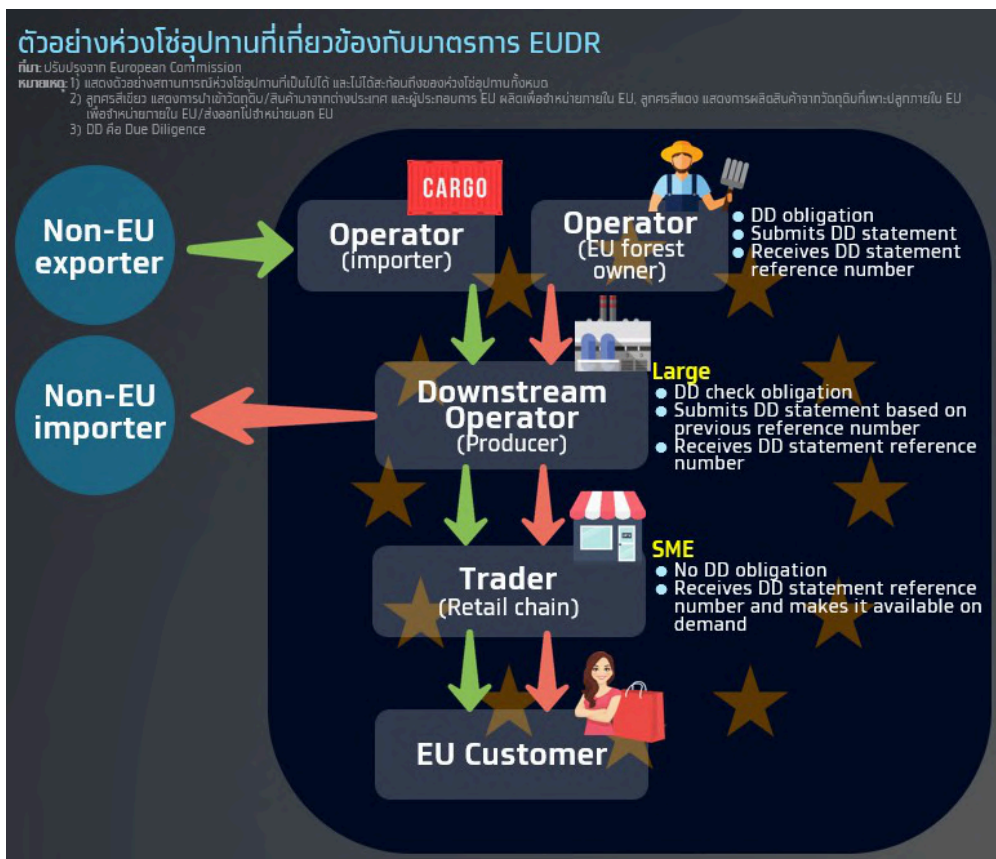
ตัวอย่างห่วงโซ่อุปทานที่เกี่ยวข้องกับมาตรการ EUDR

ที่มา: ปรับปรุงจาก European Commission
หมายเหตุ: 1) แสดงตัวอย่างสถานการณ์ห่วงโซ่อุปทานที่เป็นไปได้ และไม่ได้สะท้อนถึงของห่วงโซ่อุปทานทั้งหมด
2) ลูกศรสีเขียว แสดงการนำเข้าวัตถุดิบ/สินค้ามาจากต่างประเทศ และผู้ประกอบการ EU ผลิตเพื่อจำหน่ายภายใน EU, ลูกศรสีแดง แสดงการผลิตสินค้าจากวัตถุดิบที่เพาะปลูกภายใน EU เพื่อจำหน่ายภายใน EU/ส่งออกไปจำหน่ายนอก EU
3) DD คือ Due Diligence

Non-EU exporter

CARGO

Operator (importer)

Operator (EU forest owner)

• DD obligation
• Submits DD statement
• Receives DD statement reference number

Non-EU importer

Downstream Operator (Producer)

Large
• DD check obligation
• Submits DD statement based on previous reference number
• Receives DD statement reference number

Trader (Retail chain)

SME
• No DD obligation
• Receives DD statement reference number and makes it available on demand

EU Customer